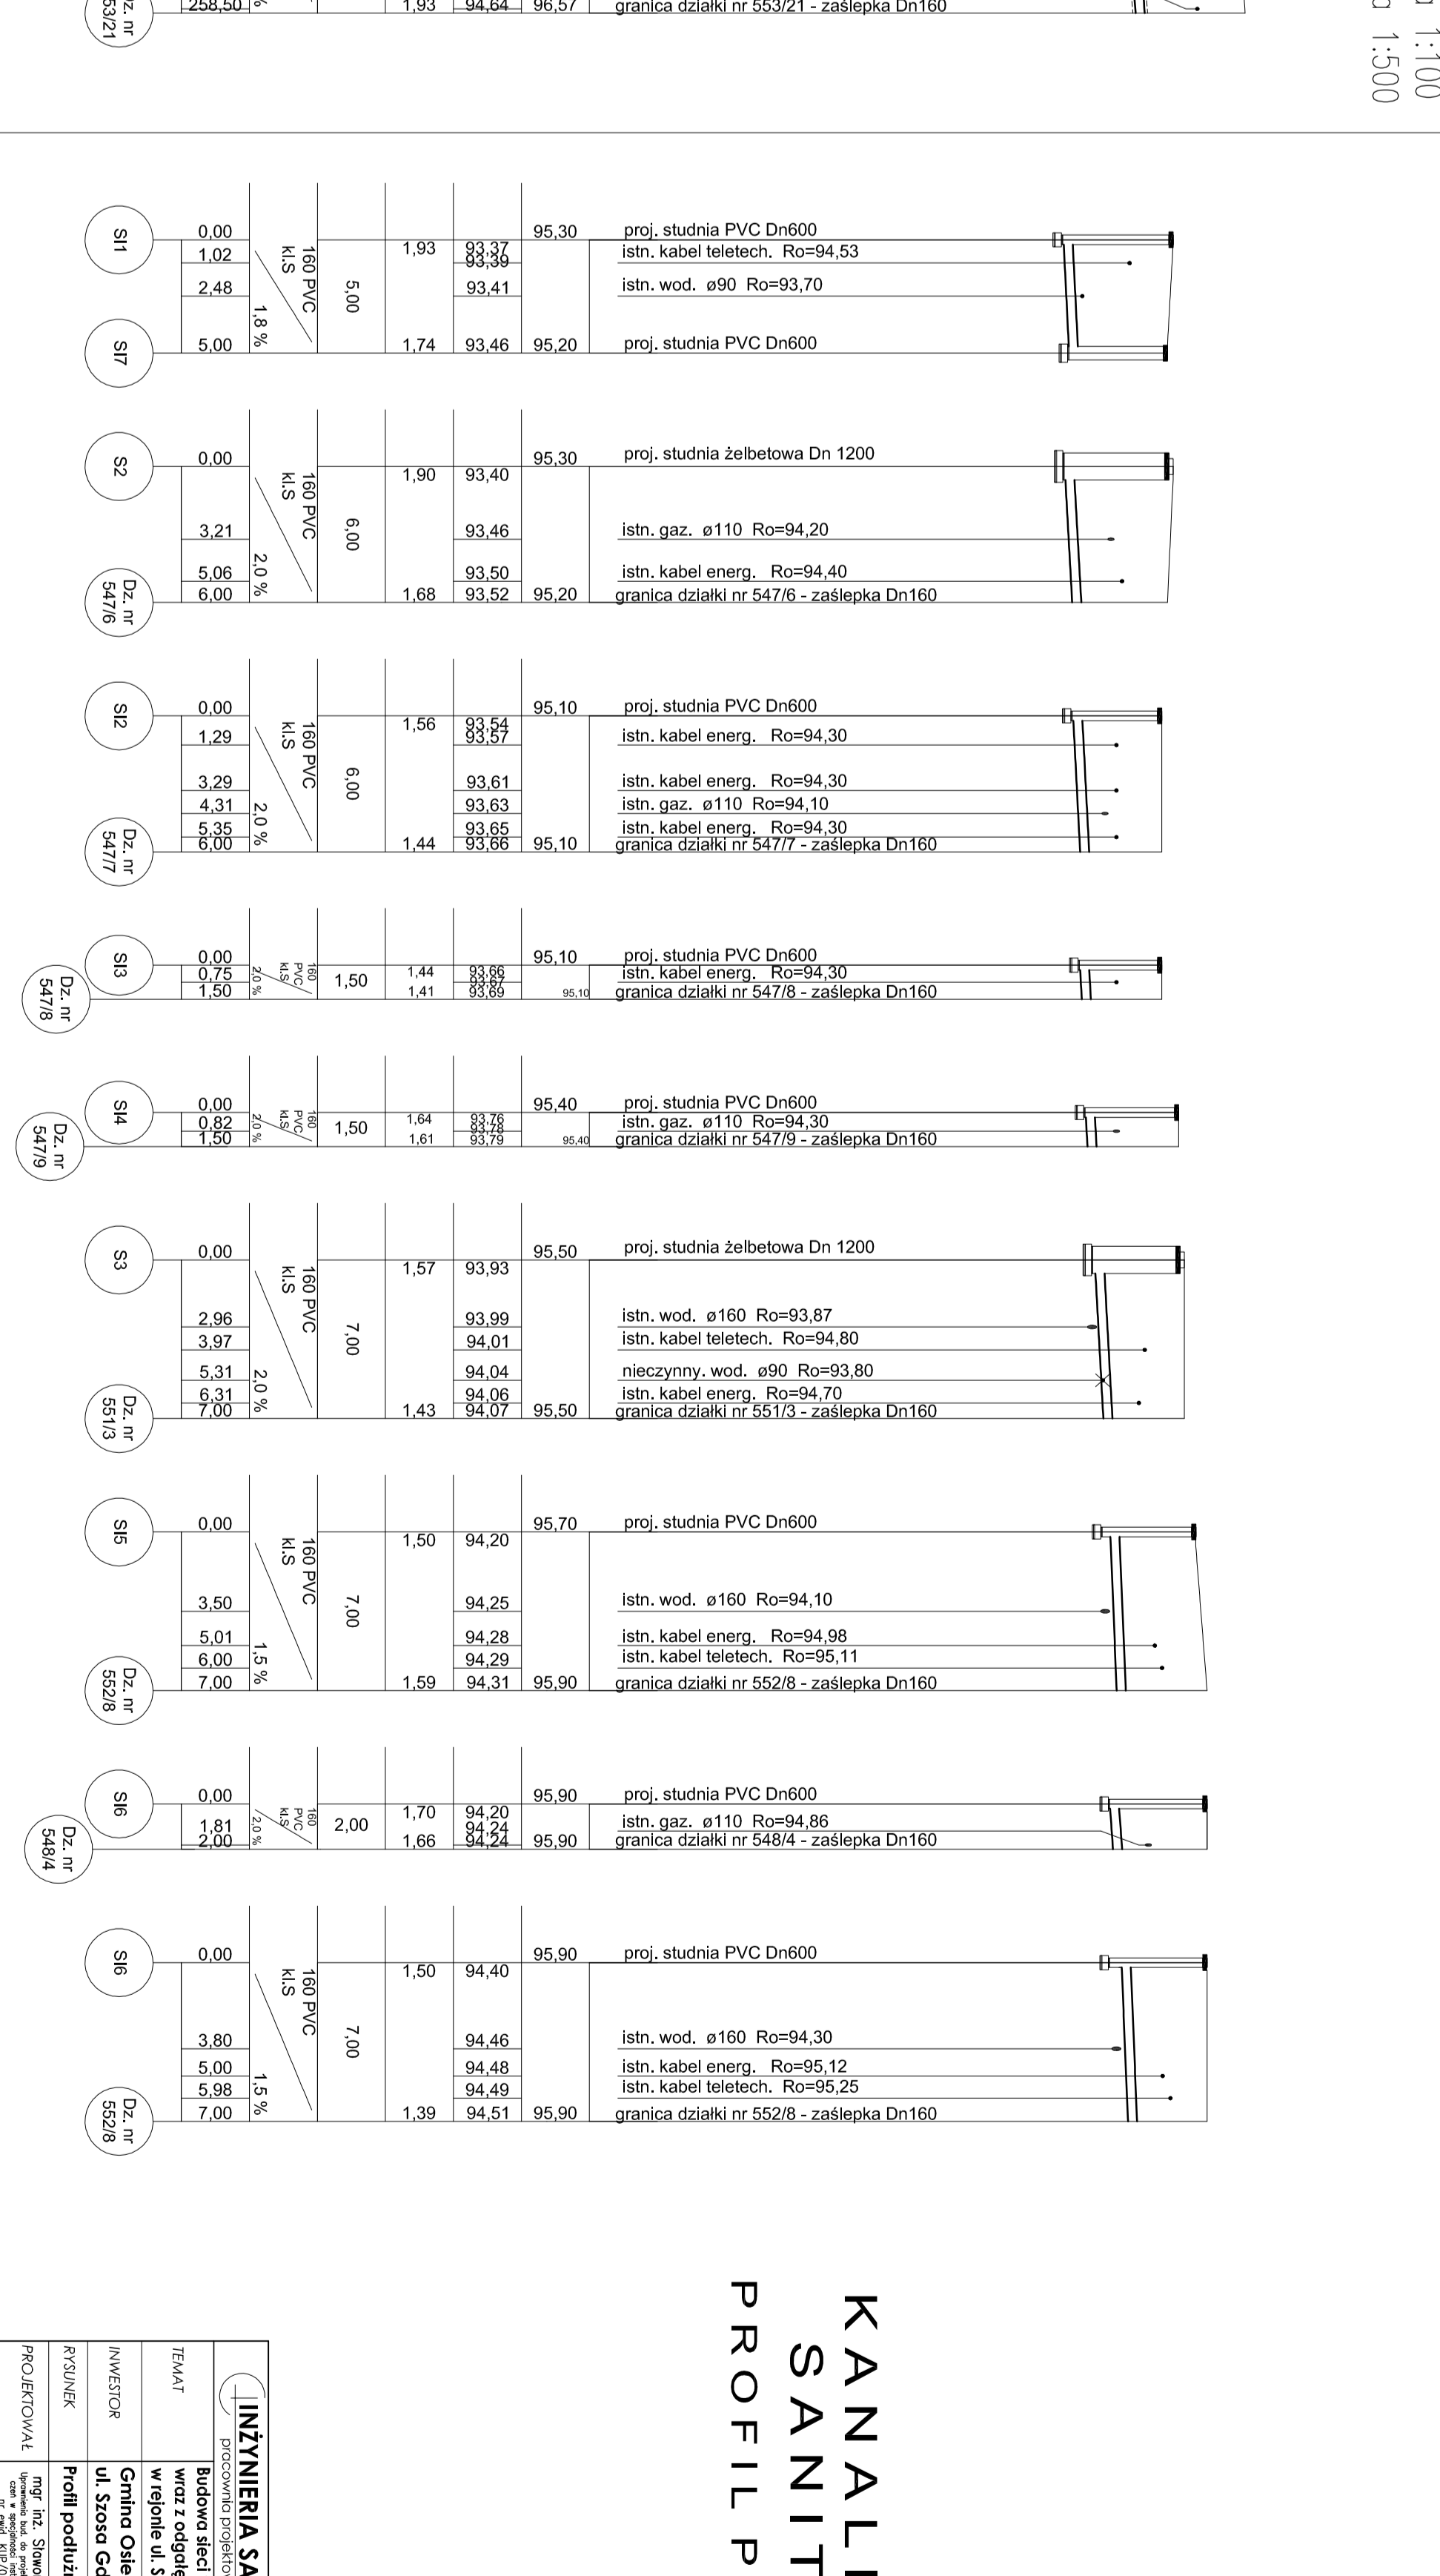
Dz. nr 553/21 | 258,50 | % | 1,93 | 94,64 | 96,57 | granica działki nr 553/21 - zaślepka Dn160

1:100
1:500

SI1
SI7
0,00
1,02
2,48
5,00
160 PVC kl.S
1,8 %
5,00
1,93
1,74
93,37
93,39
93,41
93,46
95,30
95,20
proj. studnia PVC Dn600
istn. kabel teletech. Ro=94,53
istn. wod. ø90 Ro=93,70
proj. studnia PVC Dn600

S2
Dz. nr 547/6
0,00
3,21
5,06
6,00
160 PVC kl.S
2,0 %
6,00
1,90
1,68
93,40
93,46
93,50
93,52
95,30
95,20
proj. studnia żelbetowa Dn 1200
istn. gaz. ø110 Ro=94,20
istn. kabel energ. Ro=94,40
granica działki nr 547/6 - zaślepka Dn160

SI2
Dz. nr 547/7
0,00
1,29
3,29
4,31
5,35
6,00
160 PVC kl.S
2,0 %
6,00
1,56
1,44
93,54
93,57
93,61
93,63
93,65
93,66
95,10
95,10
proj. studnia PVC Dn600
istn. kabel energ. Ro=94,30
istn. kabel energ. Ro=94,30
istn. gaz. ø110 Ro=94,10
istn. kabel energ. Ro=94,30
granica działki nr 547/7 - zaślepka Dn160

SI3
Dz. nr 547/8
0,00
0,75
1,50
160 PVC kl.S
2,0 %
1,50
1,44
1,41
93,66
93,67
93,69
95,10
95,10
proj. studnia PVC Dn600
istn. kabel energ. Ro=94,30
granica działki nr 547/8 - zaślepka Dn160

SI4
Dz. nr 547/9
0,00
0,82
1,50
160 PVC kl.S
2,0 %
1,50
1,64
1,61
93,76
93,78
93,79
95,40
95,40
proj. studnia PVC Dn600
istn. gaz. ø110 Ro=94,30
granica działki nr 547/9 - zaślepka Dn160

S3
Dz. nr 551/3
0,00
2,96
3,97
5,31
6,31
7,00
160 PVC kl.S
2,0 %
7,00
1,57
1,43
93,93
93,99
94,01
94,04
94,06
94,07
95,50
95,50
proj. studnia żelbetowa Dn 1200
istn. wod. ø160 Ro=93,87
istn. kabel teletech. Ro=94,80
nieczynny. wod. ø90 Ro=93,80
istn. kabel energ. Ro=94,70
granica działki nr 551/3 - zaślepka Dn160

SI5
Dz. nr 552/8
0,00
3,50
5,01
6,00
7,00
160 PVC kl.S
1,5 %
7,00
1,50
1,59
94,20
94,25
94,28
94,29
94,31
95,70
95,90
proj. studnia PVC Dn600
istn. wod. ø160 Ro=94,10
istn. kabel energ. Ro=94,98
istn. kabel teletech. Ro=95,11
granica działki nr 552/8 - zaślepka Dn160

SI6
Dz. nr 548/4
0,00
1,81
2,00
160 PVC kl.S
2,0 %
2,00
1,70
1,66
94,20
94,24
94,24
95,90
95,90
proj. studnia PVC Dn600
istn. gaz. ø110 Ro=94,86
granica działki nr 548/4 - zaślepka Dn160

SI6
Dz. nr 552/8
0,00
3,80
5,00
5,98
7,00
160 PVC kl.S
1,5 %
7,00
1,50
1,39
94,40
94,46
94,48
94,49
94,51
95,90
95,90
proj. studnia PVC Dn600
istn. wod. ø160 Ro=94,30
istn. kabel energ. Ro=95,12
istn. kabel teletech. Ro=95,25
granica działki nr 552/8 - zaślepka Dn160

KANALI
SANIT
PROFIL P

INŻYNIERIA SA
pracownia projekto
TEMAT
Budowa sieci
wraz z odgałę
w rejonie ul. S
INWESTOR
Gmina Osie
ul. Szosa Gd
RYSUNEK
Profil podłuż
PROJEKTOWAŁ
mgr inż. Sławo